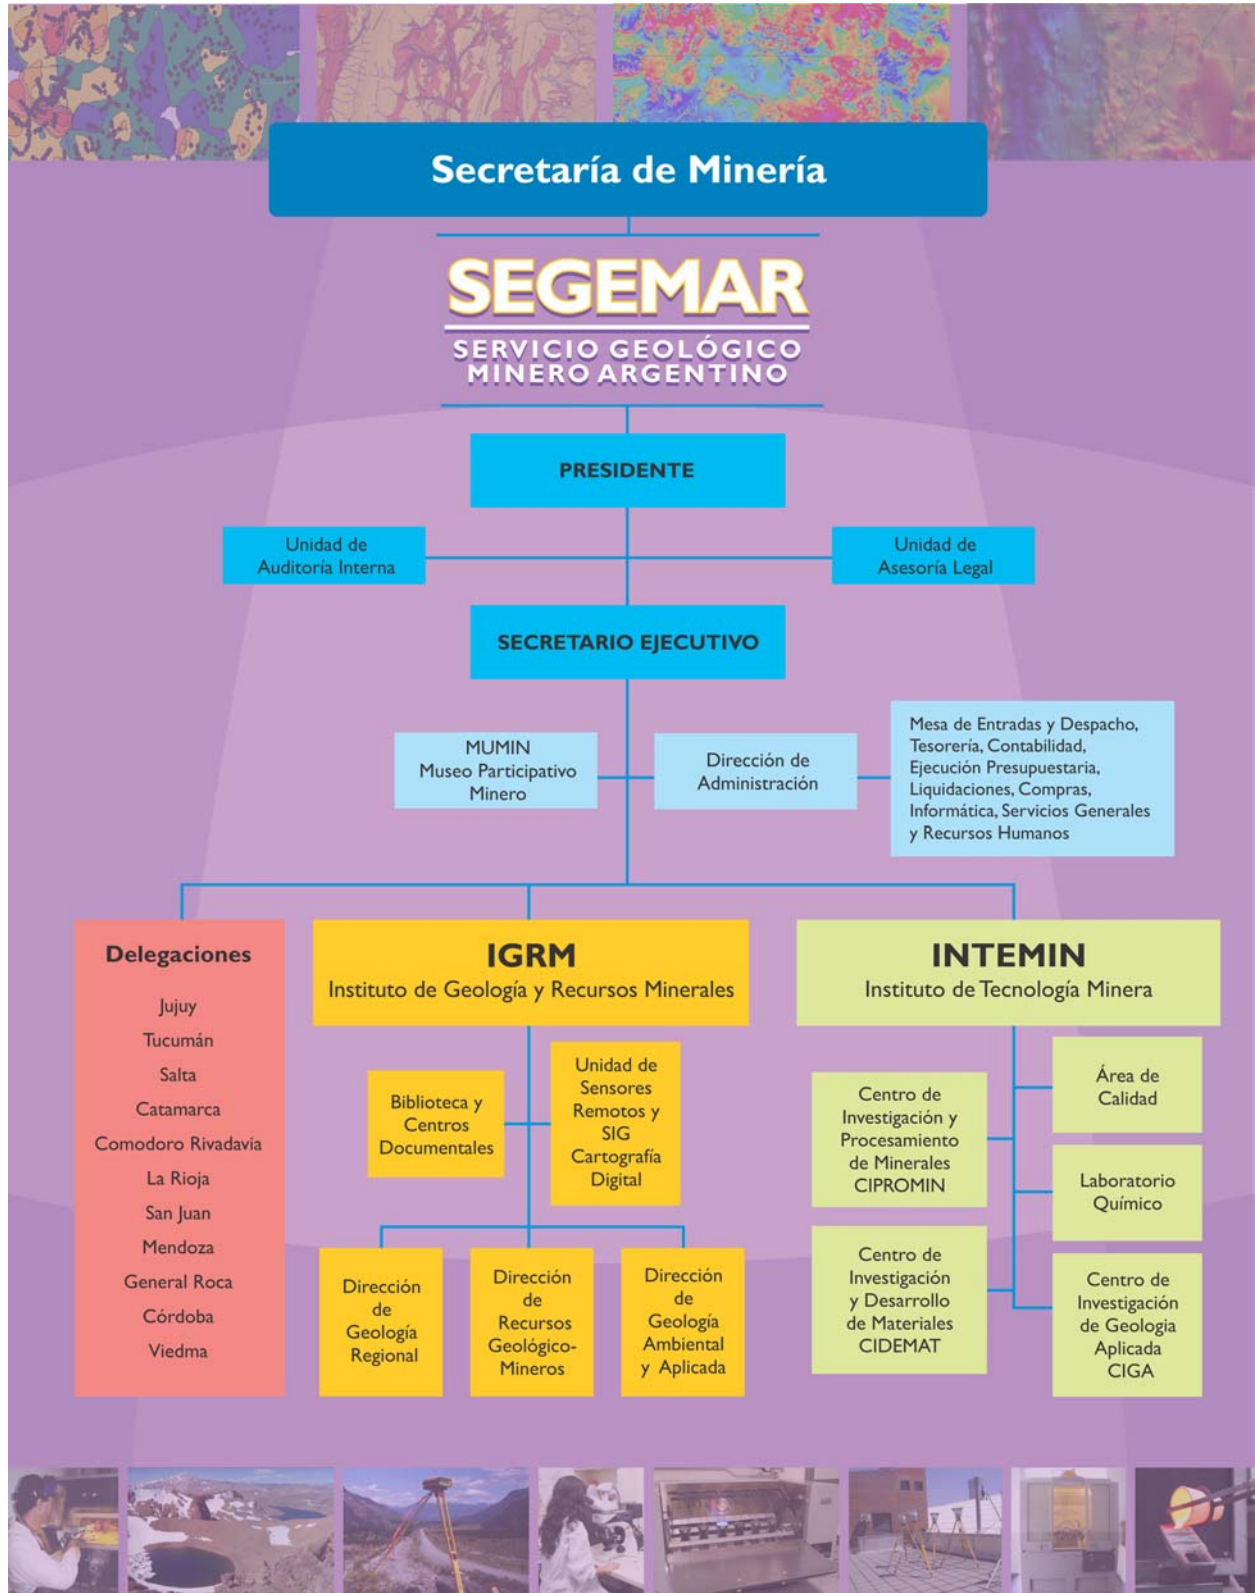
Secretaría de Minería

SEGEMAR
SERVICIO GEOLÓGICO MINERO ARGENTINO

PRESIDENTE

Unidad de Auditoría Interna

Unidad de Asesoría Legal

SECRETARIO EJECUTIVO

MUMIN Museo Participativo Minero

Dirección de Administración

Mesa de Entradas y Despacho, Tesorería, Contabilidad, Ejecución Presupuestaria, Liquidaciones, Compras, Informática, Servicios Generales y Recursos Humanos

Delegaciones
Jujuy
Tucumán
Salta
Catamarca
Comodoro Rivadavia
La Rioja
San Juan
Mendoza
General Roca
Córdoba
Viedma

IGRM
Instituto de Geología y Recursos Minerales

Biblioteca y Centros Documentales

Unidad de Sensores Remotos y SIG Cartografía Digital

Dirección de Geología Regional

Dirección de Recursos Geológico-Mineros

Dirección de Geología Ambiental y Aplicada

INTEMIN
Instituto de Tecnología Minera

Centro de Investigación y Procesamiento de Minerales CIPROMIN

Área de Calidad

Laboratorio Químico

Centro de Investigación y Desarrollo de Materiales CIDEMAT

Centro de Investigación de Geologia Aplicada CIGA